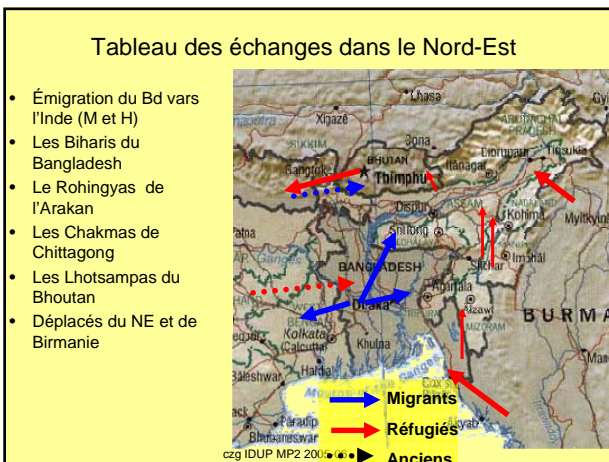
Tableau des échanges dans le Nord-Est

- Émigration du Bd vars l'Inde (M et H)
- Les Biharis du Bangladesh
- Le Rohingyas de l'Arakan
- Les Chakmas de Chittagong
- Les Lhotsampas du Bhoutan
- Déplacés du NE et de Birmanie

Lhasa
Xigazê
Gyi
Bangtok
BHUTAN
Thimphu
Itanagar
Dibrugarh
Tinsukia
Dispur
ASSAM
Kohima
NAGALAND
Myitkyina
Patna
Shillong
Imphal
BANGLADESH
Silchar
Agartala
Aizawl
MIZORAM
Dhaka
Kolkata (Calcutta)
Khulna
BURMA
Haldia
Baleshwar
Cox's
Paradip
Bhubaneswar

Migrants
Réfugiés
Anciens

czg IDUP MP2 2005